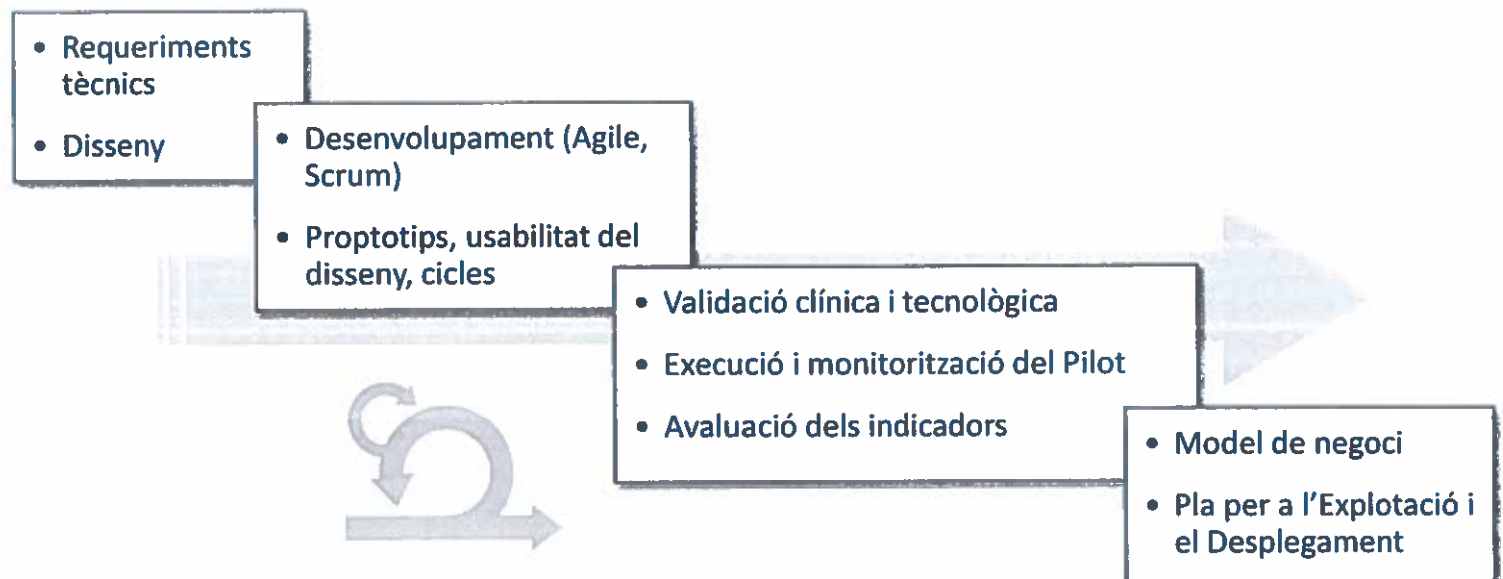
• Requeriments tècnics
• Disseny

• Desenvolupament (Agile, Scrum)
• Proptotips, usabilitat del disseny, cicles

• Validació clínica i tecnològica
• Execució i monitorització del Pilot
• Avaluació dels indicadors

• Model de negoci
• Pla per a l'Explotació i el Desplegament